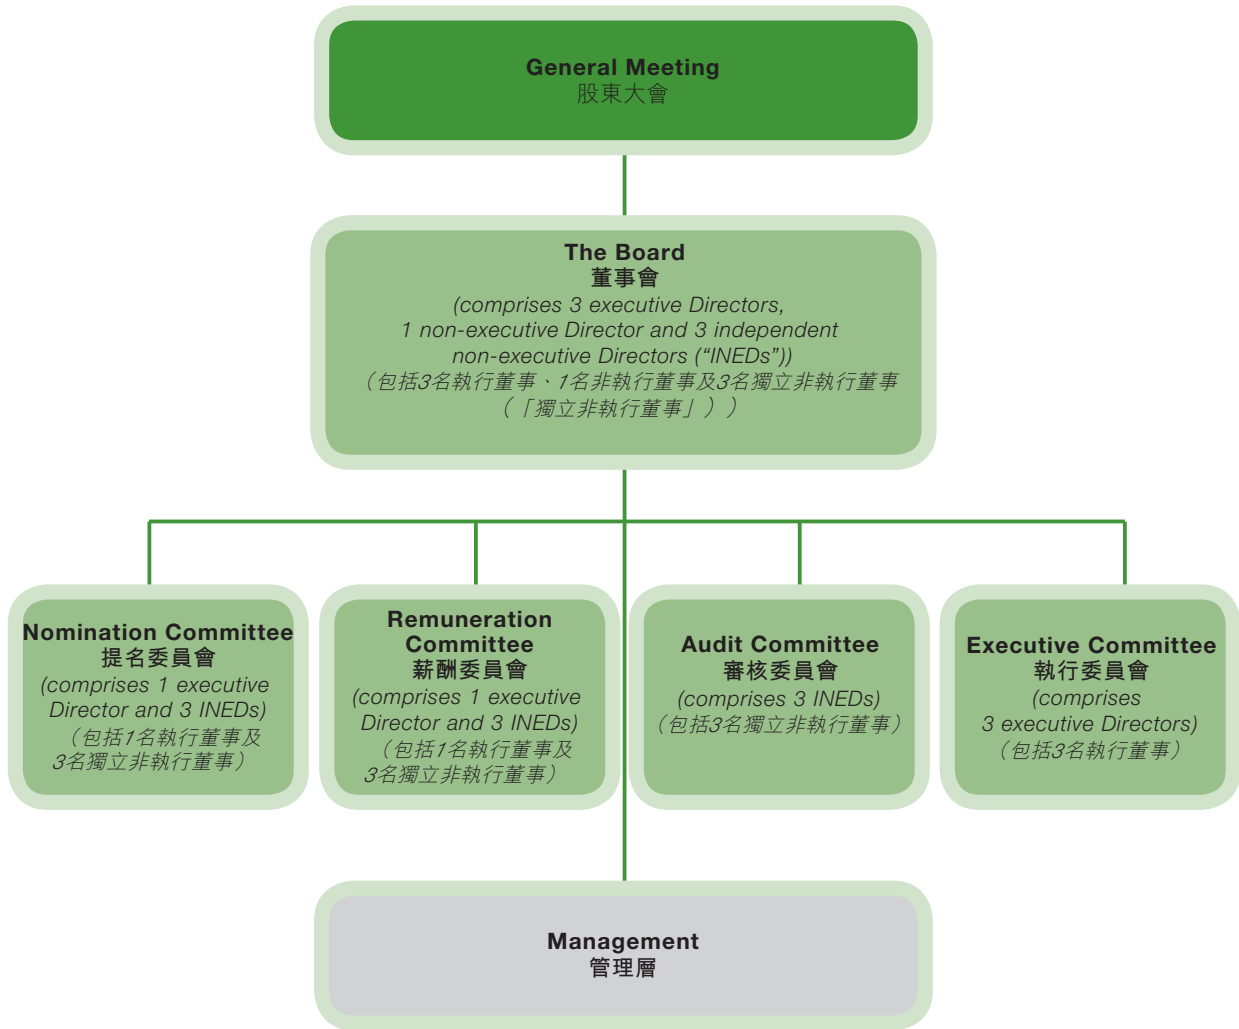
General Meeting
股東大會

The Board
董事會
(comprises 3 executive Directors, 1 non-executive Director and 3 independent non-executive Directors ("INEDs"))
（包括3名執行董事、1名非執行董事及3名獨立非執行董事（「獨立非執行董事」））

Nomination Committee
提名委員會
(comprises 1 executive Director and 3 INEDs)
（包括1名執行董事及3名獨立非執行董事）

Remuneration Committee
薪酬委員會
(comprises 1 executive Director and 3 INEDs)
（包括1名執行董事及3名獨立非執行董事）

Audit Committee
審核委員會
(comprises 3 INEDs)
（包括3名獨立非執行董事）

Executive Committee
執行委員會
(comprises 3 executive Directors)
（包括3名執行董事）

Management
管理層